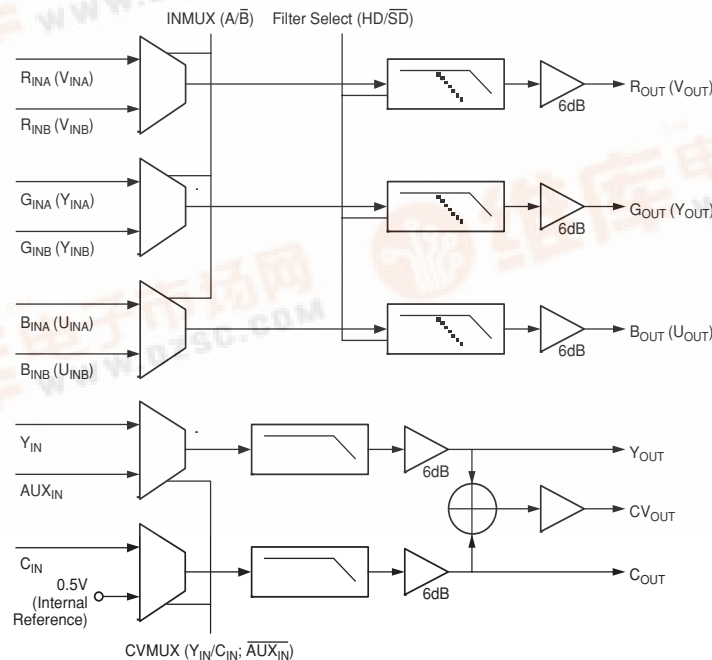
INMUX ($A/\overline{B}$)

Filter Select ($HD/\overline{SD}$)

$R_{INA}$ ($V_{INA}$)

$R_{INB}$ ($V_{INB}$)

6dB

$R_{OUT}$ ($V_{OUT}$)

$G_{INA}$ ($Y_{INA}$)

$G_{INB}$ ($Y_{INB}$)

6dB

$G_{OUT}$ ($Y_{OUT}$)

$B_{INA}$ ($U_{INA}$)

$B_{INB}$ ($U_{INB}$)

6dB

$B_{OUT}$ ($U_{OUT}$)

$Y_{IN}$

$AUX_{IN}$

6dB

$Y_{OUT}$

$CV_{OUT}$

$C_{IN}$

0.5V (Internal Reference)

6dB

$C_{OUT}$

CVMUX ($Y_{IN}/C_{IN}$; $\overline{AUX_{IN}}$)